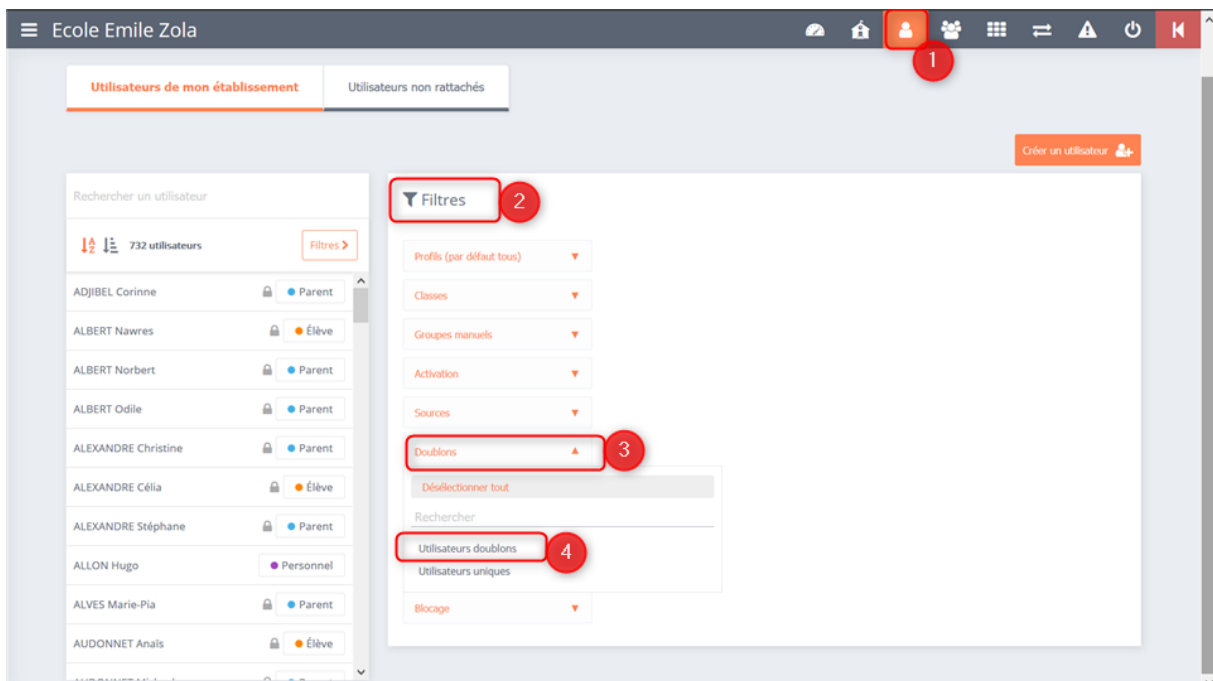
Ecole Emile Zola

1

Utilisateurs de mon établissement

Utilisateurs non rattachés

Créer un utilisateur

Rechercher un utilisateur

732 utilisateurs

Filtres

ADJIBEL Corinne Parent
ALBERT Nawres Élève
ALBERT Norbert Parent
ALBERT Odile Parent
ALEXANDRE Christine Parent
ALEXANDRE Célia Élève
ALEXANDRE Stéphane Parent
ALLON Hugo Personnel
ALVES Marie-Pia Parent
AUDONNET Anaïs Élève
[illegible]

Filtres

2

Profils (par défaut tous)

Classes

Groupes manuels

Activation

Sources

Doublons

3

Désélectionner tout

Rechercher

Utilisateurs doublons

4

Utilisateurs uniques

Blocage